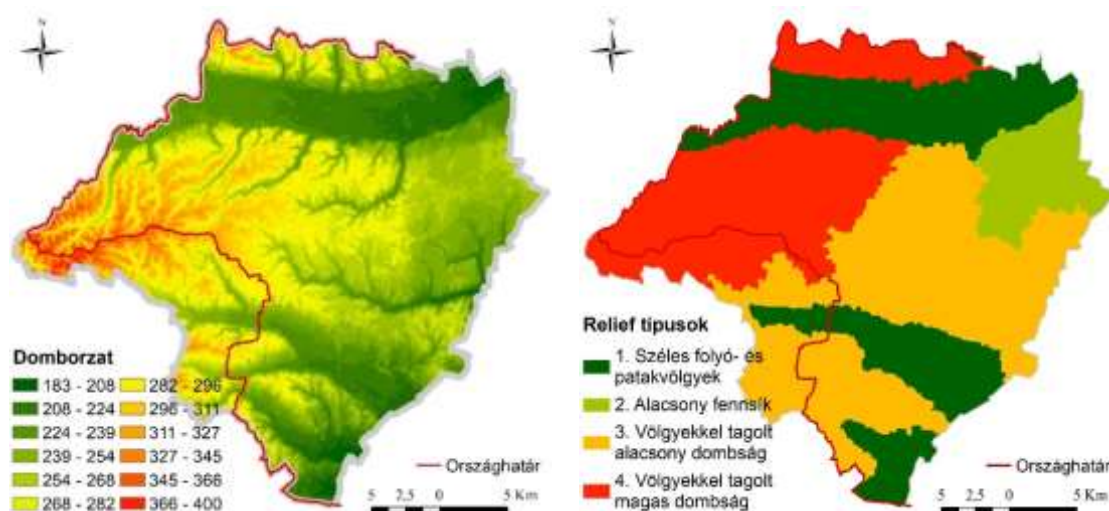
N

Domborzat
183 - 208
208 - 224
224 - 239
239 - 254
254 - 268
268 - 282
282 - 296
296 - 311
311 - 327
327 - 345
345 - 366
366 - 400

Országhatár

5 2,5 0 5 Km

N

Relief típusok
1. Széles folyó- és patakvölgyek
2. Alacsony fennsík
3. Völgyekkel tagolt alacsony dombság
4. Völgyekkel tagolt magas dombság

Országhatár

5 2,5 0 5 Km